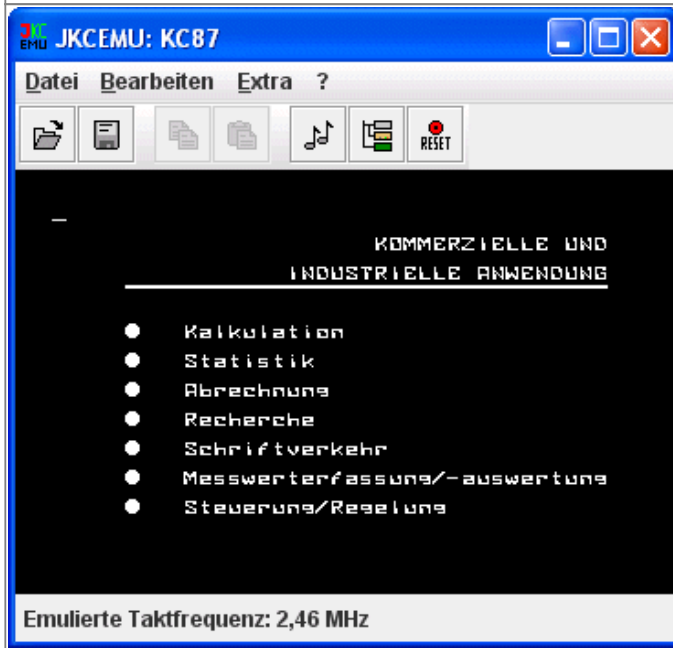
JKC EMU JKCEMU: KC87

Datei Bearbeiten Extra ?

RESET

_

KOMMERZIELLE UND
INDUSTRIELLE ANWENDUNG

● Kalkulation
● Statistik
● Abrechnung
● Recherche
● Schriftverkehr
● Messwerterfassung/-auswertung
● Steuerung/Regelung

Emulierte Taktfrequenz: 2,46 MHz